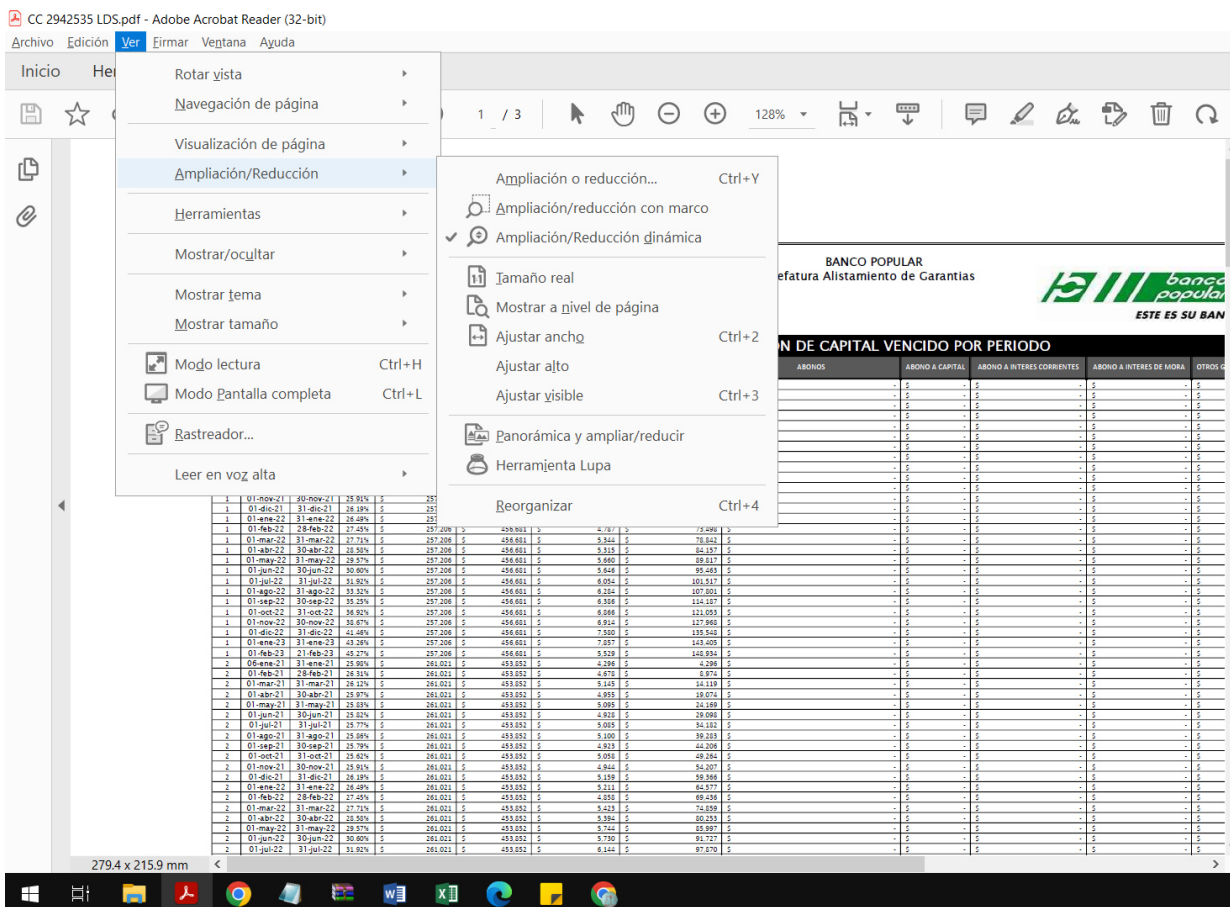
CC 2942535 LDS.pdf - Adobe Acrobat Reader (32-bit)

Archivo Edición Ver Firmar Ventana Ayuda

Inicio Her

1 / 3 128%

Rotar vista
Navegación de página
Visualización de página
Ampliación/Reducción
Herramientas
Mostrar/ocultar
Mostrar tema
Mostrar tamaño
Modo lectura Ctrl+H
Modo Pantalla completa Ctrl+L
Rastreador...
Leer en voz alta

Ampliación o reducción... Ctrl+Y
Ampliación/reducción con marco
Ampliación/Reducción dinámica
Tamaño real
Mostrar a nivel de página
Ajustar ancho Ctrl+2
Ajustar alto
Ajustar visible Ctrl+3
Panorámica y ampliar/reducir
Herramienta Lupa
Reorganizar Ctrl+4

BANCO POPULAR
Jefatura Alistamiento de Garantias

banco popular
ESTE ES SU BAN

ON DE CAPITAL VENCIDO POR PERIODO

ABONOS | ABONO A CAPITAL | ABONO A INTERES CORRIENTES | ABONO A INTERES DE MORA | OTROS

| 1 | 01-nov-21 | 30-nov-21 | 25.91% | $ | 257 | | | | | |
|---|---|---|---|---|---|---|---|---|---|---|
| 1 | 01-dic-21 | 31-dic-21 | 26.19% | $ | 257 | | | | | |
| 1 | 01-ene-22 | 31-ene-22 | 26.49% | $ | 257 | | | | | |
| 1 | 01-feb-22 | 28-feb-22 | 27.45% | $ | 257.206 | $ | 456.681 | $ | 4.787 | $ 73.498 |
| 1 | 01-mar-22 | 31-mar-22 | 27.71% | $ | 257.206 | $ | 456.681 | $ | 5.344 | $ 78.842 |
| 1 | 01-abr-22 | 30-abr-22 | 28.58% | $ | 257.206 | $ | 456.681 | $ | 5.315 | $ 84.157 |
| 1 | 01-may-22 | 31-may-22 | 29.57% | $ | 257.206 | $ | 456.681 | $ | 5.660 | $ 89.817 |
| 1 | 01-jun-22 | 30-jun-22 | 30.60% | $ | 257.206 | $ | 456.681 | $ | 5.646 | $ 95.463 |
| 1 | 01-jul-22 | 31-jul-22 | 31.92% | $ | 257.206 | $ | 456.681 | $ | 6.054 | $ 101.517 |
| 1 | 01-ago-22 | 31-ago-22 | 33.32% | $ | 257.206 | $ | 456.681 | $ | 6.284 | $ 107.801 |
| 1 | 01-sep-22 | 30-sep-22 | 35.25% | $ | 257.206 | $ | 456.681 | $ | 6.306 | $ 114.107 |
| 1 | 01-oct-22 | 31-oct-22 | 36.92% | $ | 257.206 | $ | 456.681 | $ | 6.866 | $ 121.053 |
| 1 | 01-nov-22 | 30-nov-22 | 38.67% | $ | 257.206 | $ | 456.681 | $ | 6.914 | $ 127.968 |
| 1 | 01-dic-22 | 31-dic-22 | 41.46% | $ | 257.206 | $ | 456.681 | $ | 7.580 | $ 135.548 |
| 1 | 01-ene-23 | 31-ene-23 | 43.26% | $ | 257.206 | $ | 456.681 | $ | 7.857 | $ 143.405 |
| 1 | 01-feb-23 | 21-feb-23 | 45.27% | $ | 257.206 | $ | 456.681 | $ | 5.529 | $ 148.934 |
| 2 | 06-ene-21 | 31-ene-21 | 25.98% | $ | 261.021 | $ | 453.852 | $ | 4.296 | $ 4.296 |
| 2 | 01-feb-21 | 28-feb-21 | 26.31% | $ | 261.021 | $ | 453.852 | $ | 4.678 | $ 8.974 |
| 2 | 01-mar-21 | 31-mar-21 | 26.12% | $ | 261.021 | $ | 453.852 | $ | 5.145 | $ 14.119 |
| 2 | 01-abr-21 | 30-abr-21 | 25.97% | $ | 261.021 | $ | 453.852 | $ | 4.955 | $ 19.074 |
| 2 | 01-may-21 | 31-may-21 | 25.83% | $ | 261.021 | $ | 453.852 | $ | 5.095 | $ 24.169 |
| 2 | 01-jun-21 | 30-jun-21 | 25.82% | $ | 261.021 | $ | 453.852 | $ | 4.928 | $ 29.098 |
| 2 | 01-jul-21 | 31-jul-21 | 25.77% | $ | 261.021 | $ | 453.852 | $ | 5.085 | $ 34.182 |
| 2 | 01-ago-21 | 31-ago-21 | 25.86% | $ | 261.021 | $ | 453.852 | $ | 5.100 | $ 39.283 |
| 2 | 01-sep-21 | 30-sep-21 | 25.79% | $ | 261.021 | $ | 453.852 | $ | 4.923 | $ 44.206 |
| 2 | 01-oct-21 | 31-oct-21 | 25.62% | $ | 261.021 | $ | 453.852 | $ | 5.058 | $ 49.264 |
| 2 | 01-nov-21 | 30-nov-21 | 25.91% | $ | 261.021 | $ | 453.852 | $ | 4.944 | $ 54.207 |
| 2 | 01-dic-21 | 31-dic-21 | 26.19% | $ | 261.021 | $ | 453.852 | $ | 5.159 | $ 59.366 |
| 2 | 01-ene-22 | 31-ene-22 | 26.49% | $ | 261.021 | $ | 453.852 | $ | 5.211 | $ 64.577 |
| 2 | 01-feb-22 | 28-feb-22 | 27.45% | $ | 261.021 | $ | 453.852 | $ | 4.858 | $ 69.436 |
| 2 | 01-mar-22 | 31-mar-22 | 27.71% | $ | 261.021 | $ | 453.852 | $ | 5.423 | $ 74.859 |
| 2 | 01-abr-22 | 30-abr-22 | 28.58% | $ | 261.021 | $ | 453.852 | $ | 5.394 | $ 80.253 |
| 2 | 01-may-22 | 31-may-22 | 29.57% | $ | 261.021 | $ | 453.852 | $ | 5.744 | $ 85.997 |
| 2 | 01-jun-22 | 30-jun-22 | 30.60% | $ | 261.021 | $ | 453.852 | $ | 5.730 | $ 91.727 |
| 2 | 01-jul-22 | 31-jul-22 | 31.92% | $ | 261.021 | $ | 453.852 | $ | 6.144 | $ 97.870 |

279.4 x 215.9 mm